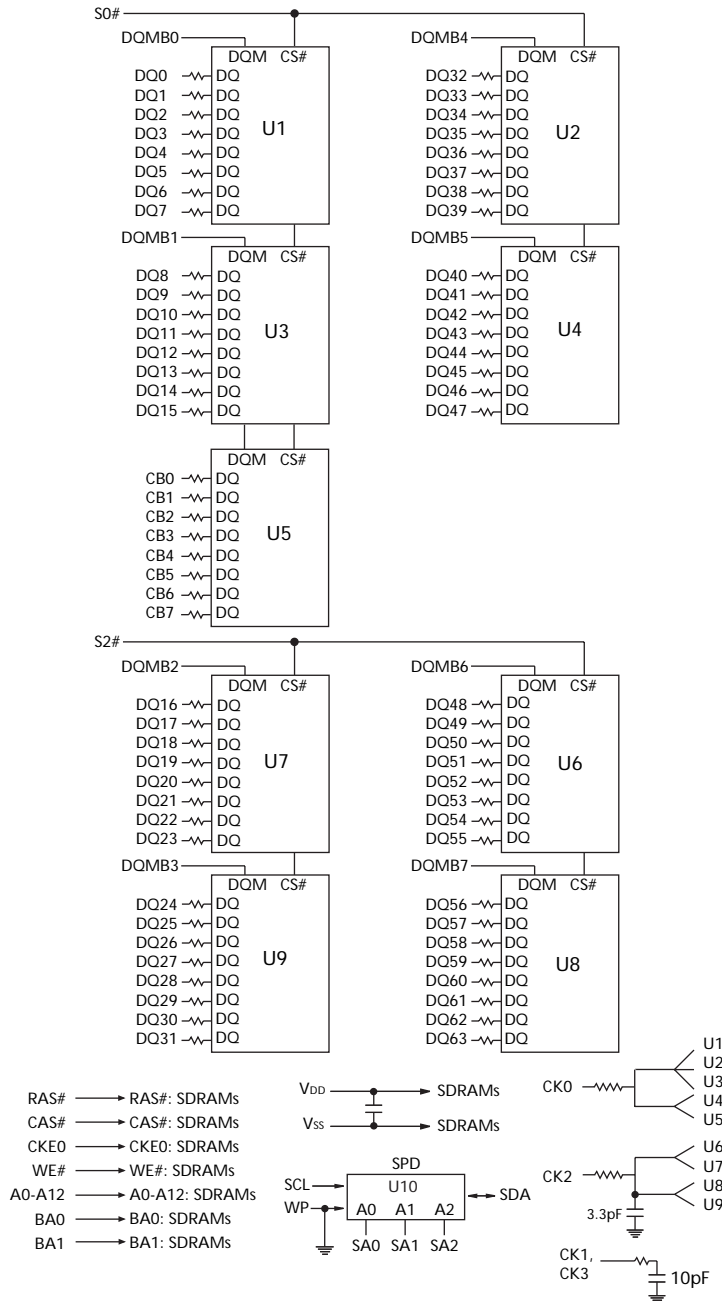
S0#

DQMB0
DQM CS#
DQ0 DQ
DQ1 DQ
DQ2 DQ
DQ3 DQ
DQ4 DQ
DQ5 DQ
DQ6 DQ
DQ7 DQ
U1

DQMB4
DQM CS#
DQ32 DQ
DQ33 DQ
DQ34 DQ
DQ35 DQ
DQ36 DQ
DQ37 DQ
DQ38 DQ
DQ39 DQ
U2

DQMB1
DQM CS#
DQ8 DQ
DQ9 DQ
DQ10 DQ
DQ11 DQ
DQ12 DQ
DQ13 DQ
DQ14 DQ
DQ15 DQ
U3

DQMB5
DQM CS#
DQ40 DQ
DQ41 DQ
DQ42 DQ
DQ43 DQ
DQ44 DQ
DQ45 DQ
DQ46 DQ
DQ47 DQ
U4

DQM CS#
CB0 DQ
CB1 DQ
CB2 DQ
CB3 DQ
CB4 DQ
CB5 DQ
CB6 DQ
CB7 DQ
U5

S2#

DQMB2
DQM CS#
DQ16 DQ
DQ17 DQ
DQ18 DQ
DQ19 DQ
DQ20 DQ
DQ21 DQ
DQ22 DQ
DQ23 DQ
U7

DQMB6
DQM CS#
DQ48 DQ
DQ49 DQ
DQ50 DQ
DQ51 DQ
DQ52 DQ
DQ53 DQ
DQ54 DQ
DQ55 DQ
U6

DQMB3
DQM CS#
DQ24 DQ
DQ25 DQ
DQ26 DQ
DQ27 DQ
DQ28 DQ
DQ29 DQ
DQ30 DQ
DQ31 DQ
U9

DQMB7
DQM CS#
DQ56 DQ
DQ57 DQ
DQ58 DQ
DQ59 DQ
DQ60 DQ
DQ61 DQ
DQ62 DQ
DQ63 DQ
U8

RAS# → RAS#: SDRAMs
CAS# → CAS#: SDRAMs
CKE0 → CKE0: SDRAMs
WE# → WE#: SDRAMs
A0-A12 → A0-A12: SDRAMs
BA0 → BA0: SDRAMs
BA1 → BA1: SDRAMs

$V_{DD}$ → SDRAMs
$V_{SS}$ → SDRAMs

SPD
SCL
U10
WP
A0 A1 A2
SDA
SA0 SA1 SA2

CK0
U1
U2
U3
U4
U5

CK2
U6
U7
U8
U9
3.3pF

CK1,
CK3
10pF